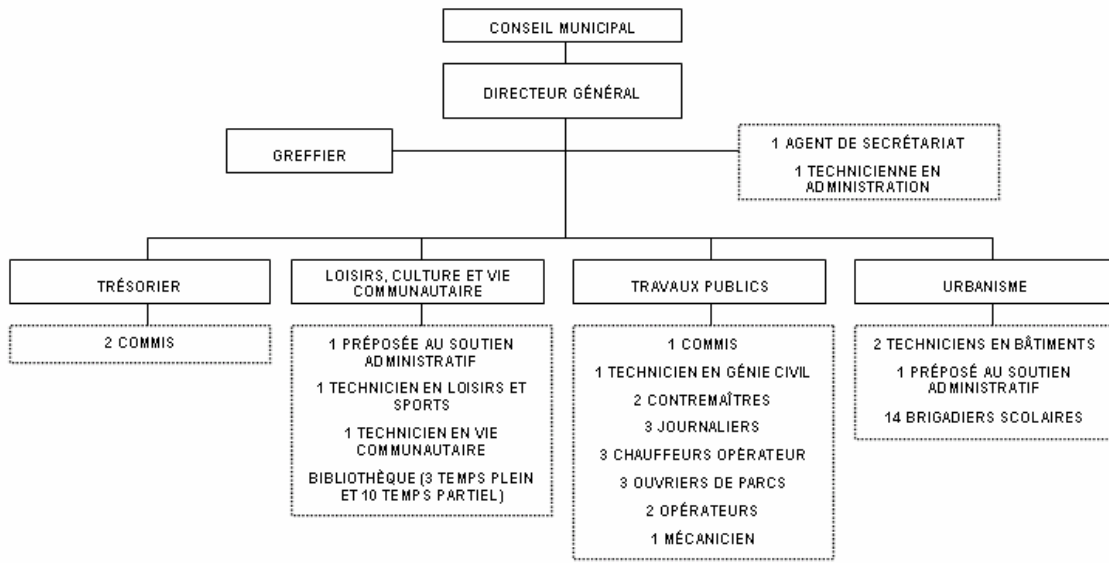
CONSEIL MUNICIPAL

DIRECTEUR GÉNÉRAL

GREFFIER

1 AGENT DE SECRÉTARIAT

1 TECHNICIENNE EN ADMINISTRATION

TRÉSORIER

2 COMMIS

LOISIRS, CULTURE ET VIE COMMUNAUTAIRE

1 PRÉPOSÉE AU SOUTIEN ADMINISTRATIF

1 TECHNICIEN EN LOISIRS ET SPORTS

1 TECHNICIEN EN VIE COMMUNAUTAIRE

BIBLIOTHÈQUE (3 TEMPS PLEIN ET 10 TEMPS PARTIEL)

TRAVAUX PUBLICS

1 COMMIS

1 TECHNICIEN EN GÉNIE CIVIL

2 CONTREMAÎTRES

3 JOURNALIERS

3 CHAUFFEURS OPÉRATEUR

3 OUVRIERS DE PARCS

2 OPÉRATEURS

1 MÉCANICIEN

URBANISME

2 TECHNICIENS EN BÂTIMENTS

1 PRÉPOSÉ AU SOUTIEN ADMINISTRATIF

14 BRIGADIERS SCOLAIRES